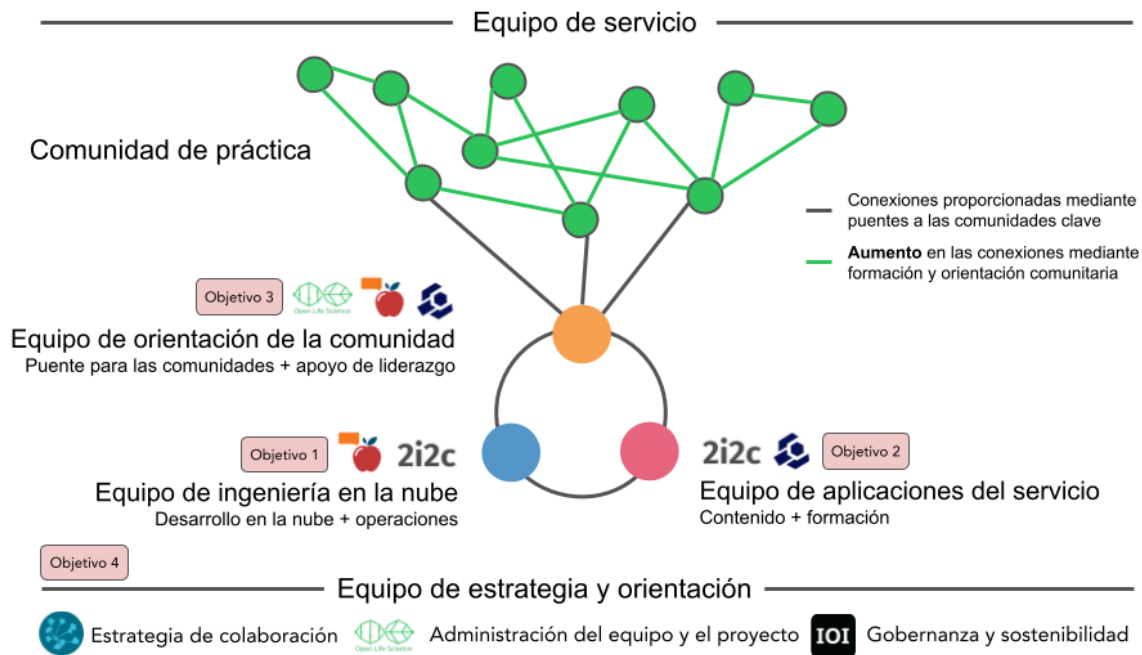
Equipo de servicio

Comunidad de práctica

Conexiones proporcionadas mediante puentes a las comunidades clave

**Aumento** en las conexiones mediante formación y orientación comunitaria

Objetivo 3 Open Life Science

Equipo de orientación de la comunidad
Puente para las comunidades + apoyo de liderazgo

Objetivo 1 2i2c

Equipo de ingeniería en la nube
Desarrollo en la nube + operaciones

2i2c Objetivo 2

Equipo de aplicaciones del servicio
Contenido + formación

Objetivo 4

Equipo de estrategia y orientación

Estrategia de colaboración Open Life Science Administración del equipo y el proyecto IOI Gobernanza y sostenibilidad